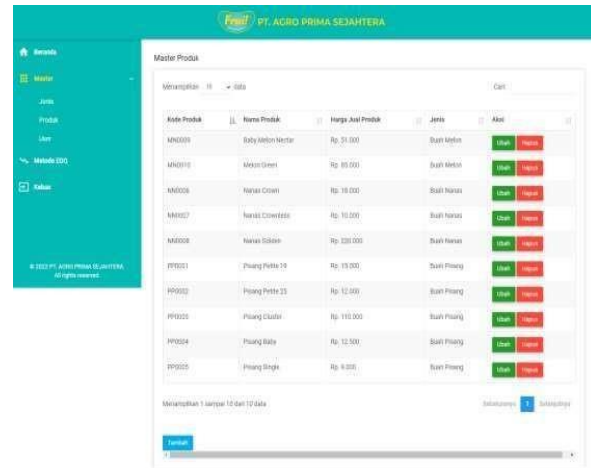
Frutt PT. AGRO PRIMA SEJAHTERA

Beranda
Master
Jenis
Produk
User
Metode EOQ
Keluar

© 2022 PT. AGRO PRIMA SEJAHTERA
All rights reserved

Master Produk

Menampilkan 10 data

Cari

| Kode Produk | Nama Produk | Harga Jual Produk | Jenis | Aksi |
|---|---|---|---|---|
| MN0009 | Baby Melon Nectar | Rp. 31.000 | Buah Melon | Ubah Hapus |
| MN0010 | Melon Green | Rp. 85.000 | Buah Melon | Ubah Hapus |
| NN0006 | Nanas Crown | Rp. 18.000 | Buah Nanas | Ubah Hapus |
| NN0007 | Nanas Crownless | Rp. 10.000 | Buah Nanas | Ubah Hapus |
| NN0008 | Nanas Soklan | Rp. 220.000 | Buah Nanas | Ubah Hapus |
| PP0001 | Pisang Petite 19 | Rp. 15.000 | Buah Pisang | Ubah Hapus |
| PP0002 | Pisang Petite 25 | Rp. 12.000 | Buah Pisang | Ubah Hapus |
| PP0003 | Pisang Cluster | Rp. 110.000 | Buah Pisang | Ubah Hapus |
| PP0004 | Pisang Baby | Rp. 12.500 | Buah Pisang | Ubah Hapus |
| PP0005 | Pisang Single | Rp. 9.000 | Buah Pisang | Ubah Hapus |

Menampilkan 1 sampai 10 dari 10 data

Sebelumnya 1 Selanjutnya

Tambah